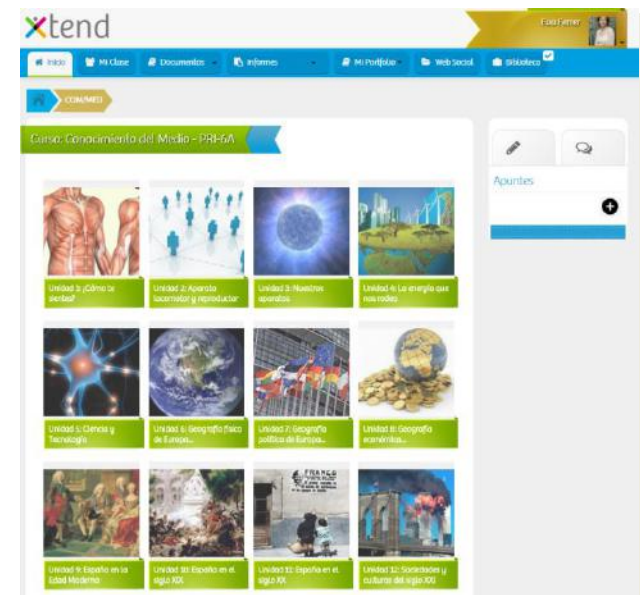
xtend

Eva Ferrer

Inicio | Mi Clase | Documentos | Informes | Mi Portfolio | Web Social | Biblioteca

CONMED

Curso: Conocimiento del Medio - PRI-6A

Unidad 1: ¿Cómo te sientes?

Unidad 2: Aparato locomotor y reproductor

Unidad 3: Nuestros aparatos

Unidad 4: La energía que nos rodea

Unidad 5: Ciencia y Tecnología

Unidad 6: Geografía física de Europa...

Unidad 7: Geografía política de Europa...

Unidad 8: Geografía económica...

Unidad 9: España en la Edad Moderna

Unidad 10: España en el siglo XIX

Unidad 11: España en el siglo XX

Unidad 12: Sociedades y culturas del siglo XXI

Apuntes

FRANCO

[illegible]